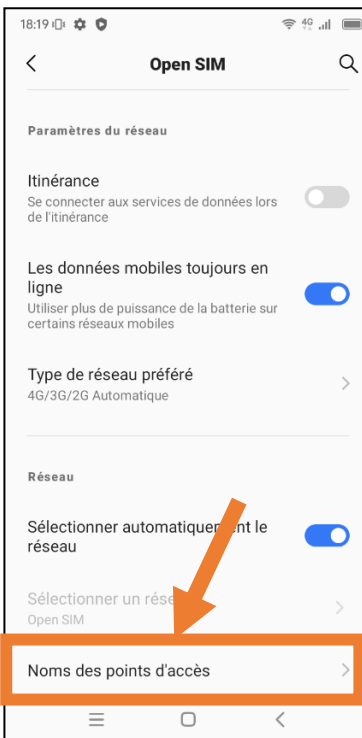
18:19 4G

Open SIM

Paramètres du réseau

Itinérance
Se connecter aux services de données lors de l'itinérance

Les données mobiles toujours en ligne
Utiliser plus de puissance de la batterie sur certains réseaux mobiles

Type de réseau préféré
4G/3G/2G Automatique

Réseau

Sélectionner automatique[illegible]nt le réseau

Sélectionner un rés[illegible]
Open SIM

Noms des points d'accès